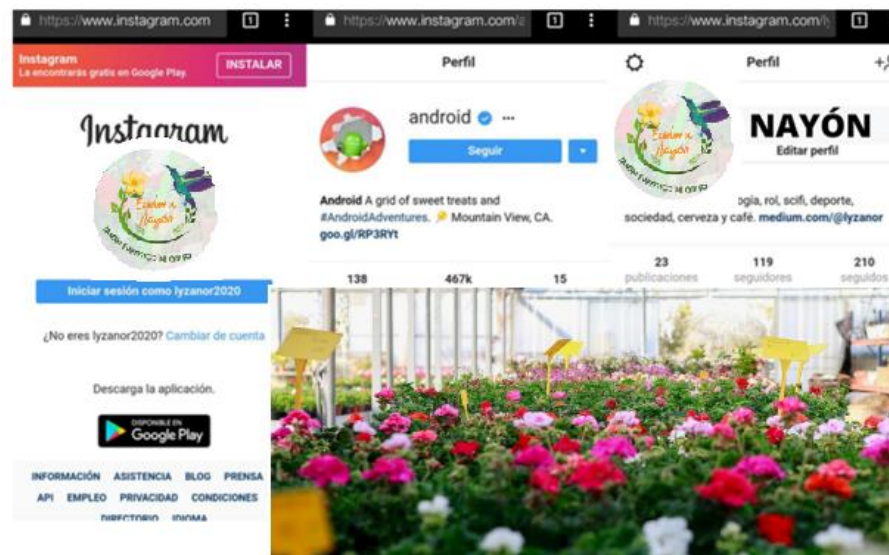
https://www.instagram.com

Instagram
La encontrarás gratis en Google Play.
INSTALAR

Instagram

Esdor a Nayón
JARDIN Y HUERTOS DE OCIO

Iniciar sesión como lyzanor2020

¿No eres lyzanor2020? Cambiar de cuenta

Descarga la aplicación.

DISPONIBLE EN
Google Play

INFORMACIÓN ASISTENCIA BLOG PRENSA
API EMPLEO PRIVACIDAD CONDICIONES
DIRECTORIO IDIOMA

https://www.instagram.com/a

Perfil

android ...
Seguir

Android A grid of sweet treats and #AndroidAdventures. Mountain View, CA.
goo.gl/RP3RYt

138 467k 15

https://www.instagram.com/l

Perfil

NAYÓN
Editar perfil

Esdor a Nayón
JARDIN Y HUERTOS DE OCIO

ogía, rol, scifi, deporte, sociedad, cerveza y café. medium.com/@lyzanor

23 publicaciones
119 seguidores
210 seguidos